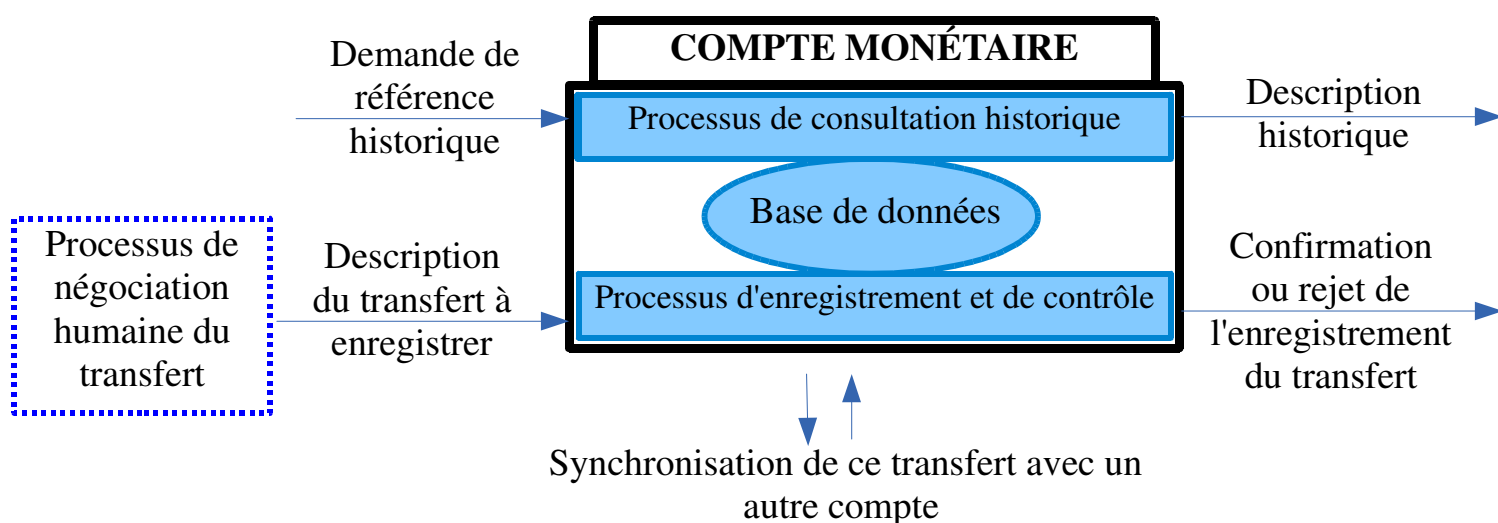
COMPTE MONÉTAIRE

Demande de référence historique

Processus de consultation historique

Description historique

Base de données

Processus de négociation humaine du transfert

Description du transfert à enregistrer

Processus d'enregistrement et de contrôle

Confirmation ou rejet de l'enregistrement du transfert

Synchronisation de ce transfert avec un autre compte